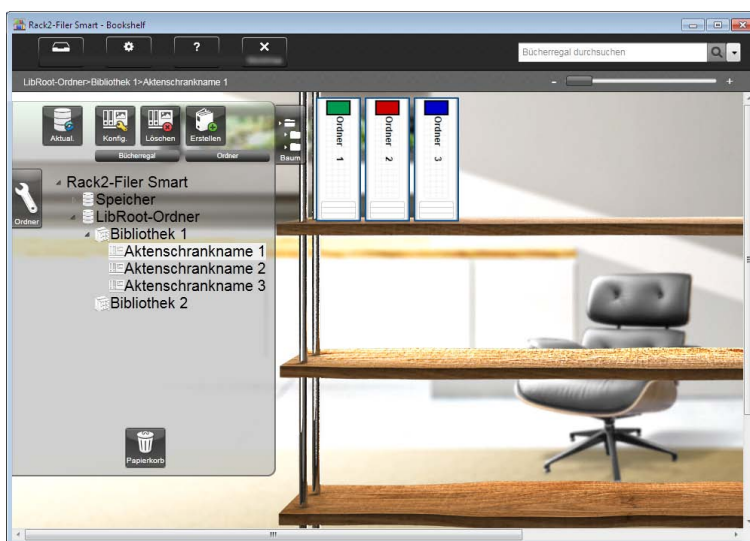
Rack2-Filer Smart - Bookshelf

?

Bücherregal durchsuchen

LibRoot-Ordner>Bibliothek 1>Aktenschrankname 1

Aktual.

Konfig.

Löschen

Erstellen

Bücherregal

Ordner

Baum

Ordner

Rack2-Filer Smart
Speicher
LibRoot-Ordner
Bibliothek 1
Aktenschrankname 1
Aktenschrankname 2
Aktenschrankname 3
Bibliothek 2

Papierkorb

Ordner 1

Ordner 2

Ordner 3